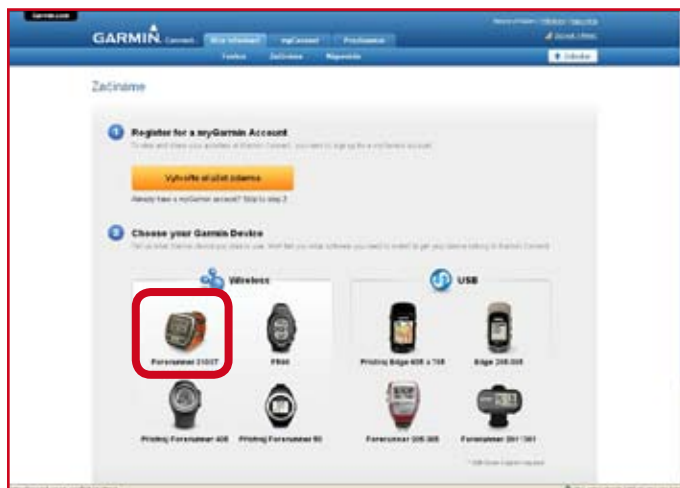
garmin.com

GARMIN Connect

Moje informace | myConnect | Prozkoumat

Funkce | Začínáme | Nápověda

Začínáme

1 Register for a myGarmin Account

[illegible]

Vytvořte si účet zdarma

Already have a myGarmin account? Skip to step 2

2 Choose your Garmin Device

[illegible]

Wireless

USB

Forerunner 210/37

FR60

Přístroj Edge 605 a 705

Edge 205/305

Přístroj Forerunner 405

Přístroj Forerunner 50

Forerunner 205/305

Forerunner 201/301

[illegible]